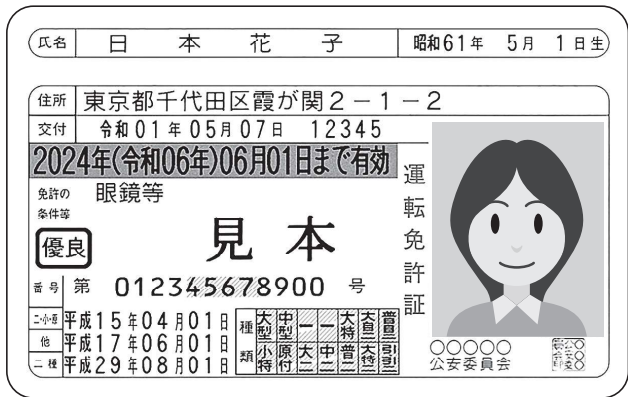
氏名 日 本 花 子 昭和61年 5月 1日生

住所 東京都千代田区霞が関2－1－2

交付 令和01年05月07日 12345

2024年(令和06年)06月01日まで有効

免許の条件等 眼鏡等

優良

見 本

運転免許証

番号 第 012345678900 号

二・小・原 平成15年04月01日

他 平成17年06月01日

二種 平成29年08月01日

| 種 | 大型 | 中型 | 一 | 一 | 大特 | 大自二 | 普自二 |
|---|---|---|---|---|---|---|---|
| 類 | 小特 | 原付 | 大二 | 中二 | 普二 | 大特二 | 引二 |

○○○○○
公安委員会

○○公安委員会印